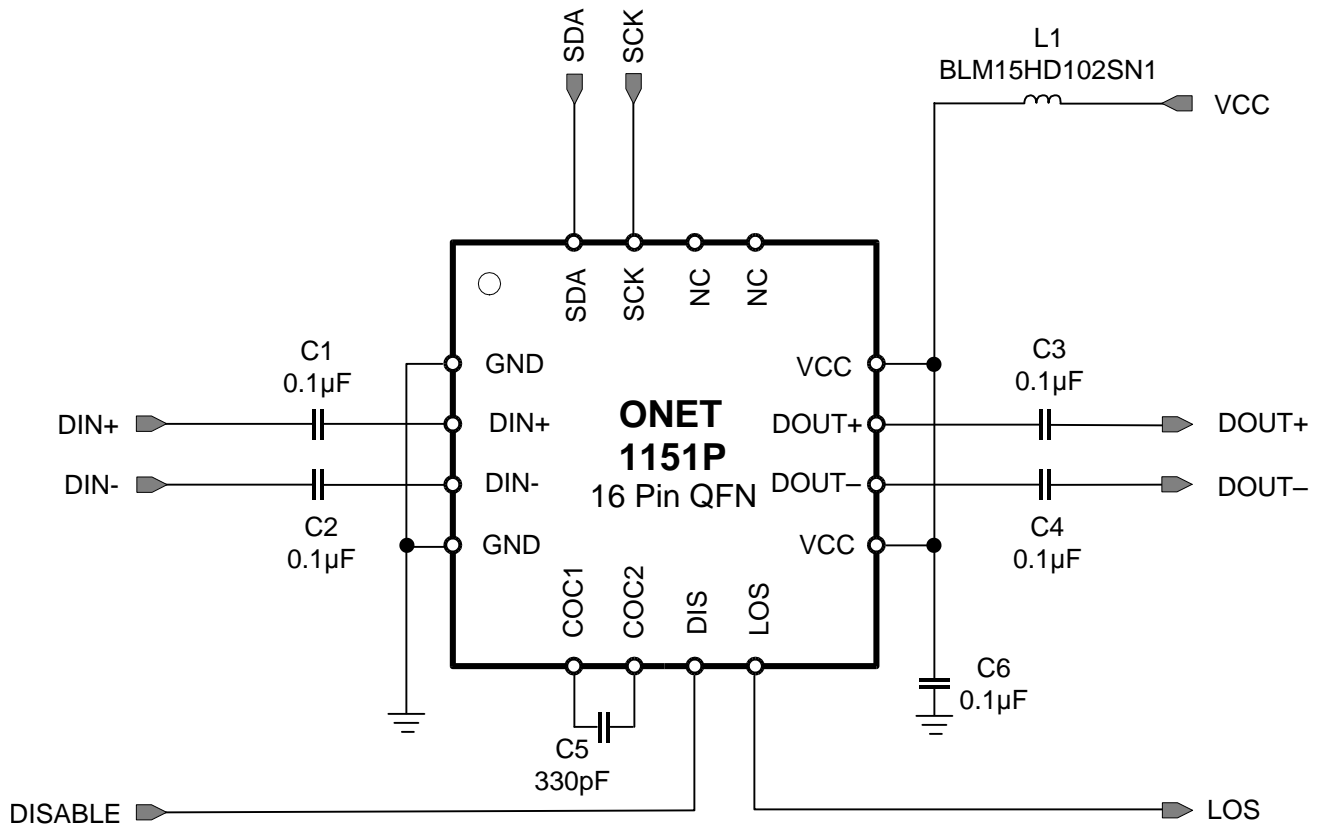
SDA
SCK
L1
BLM15HD102SN1
VCC

SDA
SCK
NC
NC

C1
0.1µF
GND
VCC
C3
0.1µF

DIN+
DIN+
ONET
1151P
16 Pin QFN
DOUT+
DOUT+

DIN-
DIN-
DOUT–
DOUT–

C2
0.1µF
GND
VCC
C4
0.1µF

COC1
COC2
DIS
LOS

C6
0.1µF

C5
330pF

DISABLE
LOS